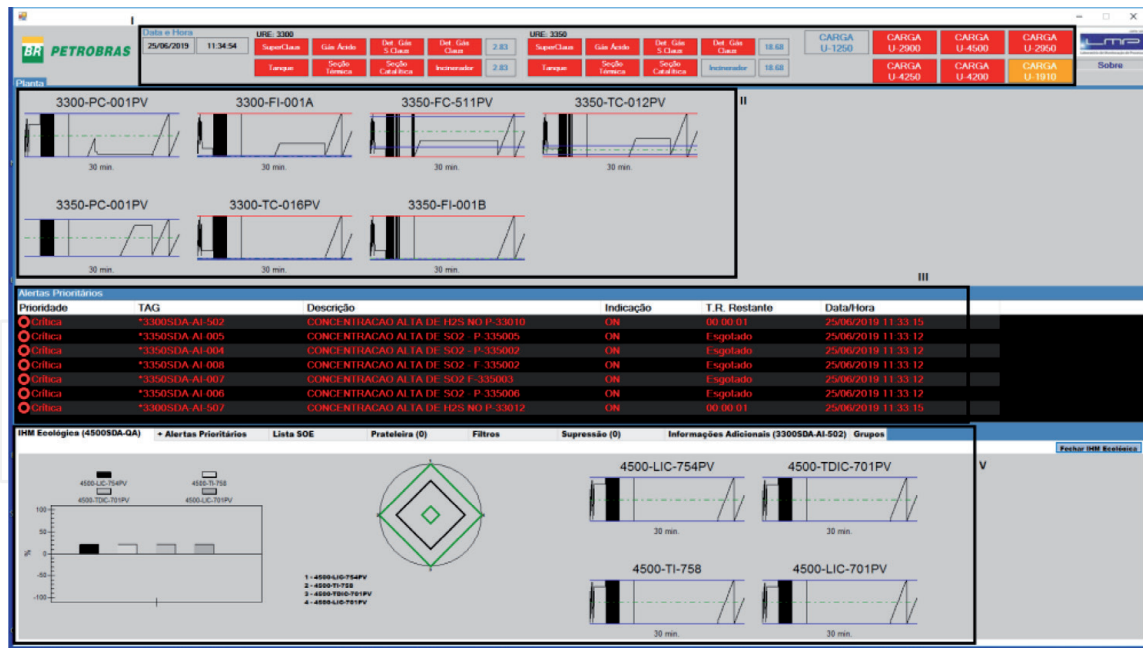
I

Data e Hora
25/06/2019 11:34:54

URE: 3300
SuperClaus Gás Ácido Det. Gás S.Claus Det. Gás Claus 2.83
Tanque Seção Térmica Seção Catalítica Incinerador 2.83

URE: 3350
SuperClaus Gás Ácido Det. Gás S.Claus Det. Gás Claus 18.68
Tanque Seção Térmica Seção Catalítica Incinerador 18.68

CARGA U-1250
CARGA U-2900
CARGA U-4500
CARGA U-2950
CARGA U-4250
CARGA U-4200
CARGA U-1910

Sobre

BR PETROBRAS

Planta

II

3300-PC-001PV
30 min.
3300-FI-001A
30 min.
3350-FC-511PV
30 min.
3350-TC-012PV
30 min.
3350-PC-001PV
30 min.
3300-TC-016PV
30 min.
3350-FI-001B
30 min.

III

Alertas Prioritários

| Prioridade | TAG | Descrição | Indicação | T.R. Restante | Data/Hora |
|---|---|---|---|---|---|
| Crítica | *3300SDA-AI-502 | CONCENTRACAO ALTA DE H2S NO P-33010 | ON | 00:00:01 | 25/06/2019 11:33:15 |
| Crítica | *3350SDA-AI-005 | CONCENTRACAO ALTA DE SO2 - P-335005 | ON | Esgotado | 25/06/2019 11:33:12 |
| Crítica | *3350SDA-AI-004 | CONCENTRACAO ALTA DE SO2 - P-335002 | ON | Esgotado | 25/06/2019 11:33:12 |
| Crítica | *3350SDA-AI-008 | CONCENTRACAO ALTA DE SO2 - F-335002 | ON | Esgotado | 25/06/2019 11:33:12 |
| Crítica | *3350SDA-AI-007 | CONCENTRACAO ALTA DE SO2 F-335003 | ON | Esgotado | 25/06/2019 11:33:12 |
| Crítica | *3350SDA-AI-006 | CONCENTRACAO ALTA DE SO2 - P-335006 | ON | Esgotado | 25/06/2019 11:33:12 |
| Crítica | *3300SDA-AI-507 | CONCENTRACAO ALTA DE H2S NO P-33012 | ON | 00:00:01 | 25/06/2019 11:33:15 |

IHM Ecológica (4500SDA-QA) + Alertas Prioritários Lista SOE Prateleira (0) Filtros Supressão (0) Informações Adicionais (3300SDA-AI-502) Grupos

Fechar IHM Ecológica

IV

4500-LIC-754PV
4500-TI-758
4500-TDIC-701PV
4500-LIC-701PV
100
50
0
-50
-100
%

1 - 4500-LIC-754PV
2 - 4500-TI-758
3 - 4500-TDIC-701PV
4 - 4500-LIC-701PV

4500-LIC-754PV
30 min.
4500-TDIC-701PV
30 min.
4500-TI-758
30 min.
4500-LIC-701PV
30 min.